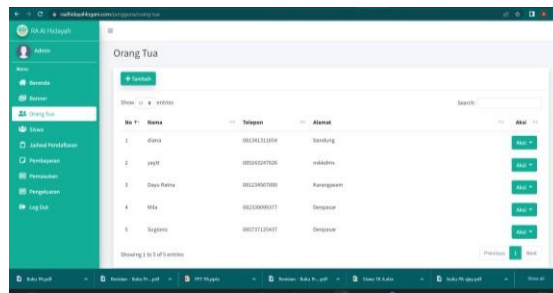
raalhidayah.com/pengguna/orang-tua

RA Al Hidayah

Admin

Menu

Beranda

Banner

Orang Tua

Siswa

Jadwal Pendaftaran

Pembayaran

Pemasukan

Pengeluaran

Log Out

Orang Tua

+ Tambah

Show 10 entries

Search:

| No | Nama | Telepon | Alamat | Aksi |
|---|---|---|---|---|
| 1 | diana | 081341311654 | bandung | Aksi |
| 2 | yaytt | 085243247626 | makdms | Aksi |
| 3 | Dayu Ratna | 081234567890 | Karangasem | Aksi |
| 4 | Mila | 082330098077 | Denpasar | Aksi |
| 5 | Sugiono | 085737125437 | Denpasar | Aksi |

Showing 1 to 5 of 5 entries

Previous 1 Next

Buku PA.pdf

Revisian - Buku Pr....pdf

PPT PA.pptx

Revisian - Buku Pr....pdf

Siswa TK A.xlsx

Buku PA ajay.pdf

Show all